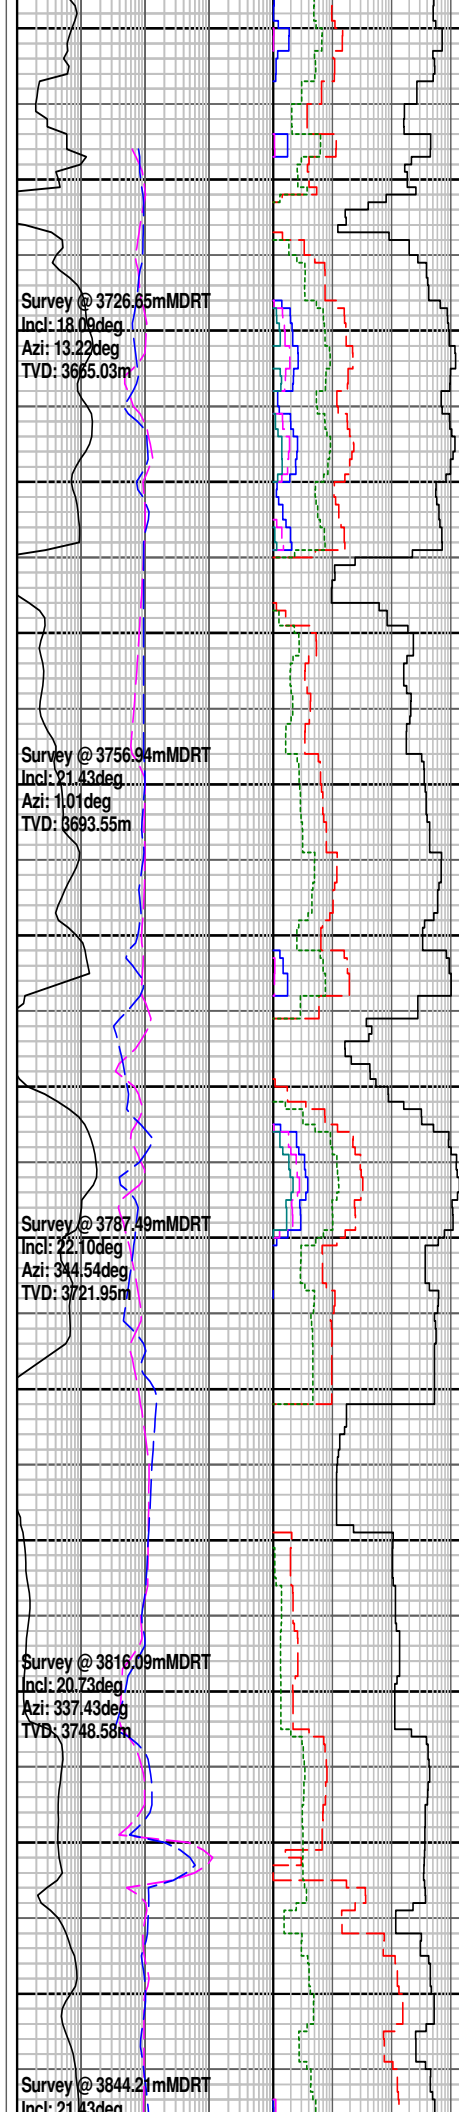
Survey @ 3726.65mMDRT
Incl: 18.09deg
Azi: 13.22deg
TVD: 3665.03m

Survey @ 3756.94mMDRT
Incl: 21.43deg
Azi: 1.01deg
TVD: 3693.55m

Survey @ 3787.49mMDRT
Incl: 22.10deg
Azi: 344.54deg
TVD: 3721.95m

Survey @ 3816.09mMDRT
Incl: 20.73deg
Azi: 337.43deg
TVD: 3748.58m

Survey @ 3844.21mMDRT
Incl: 21.43deg